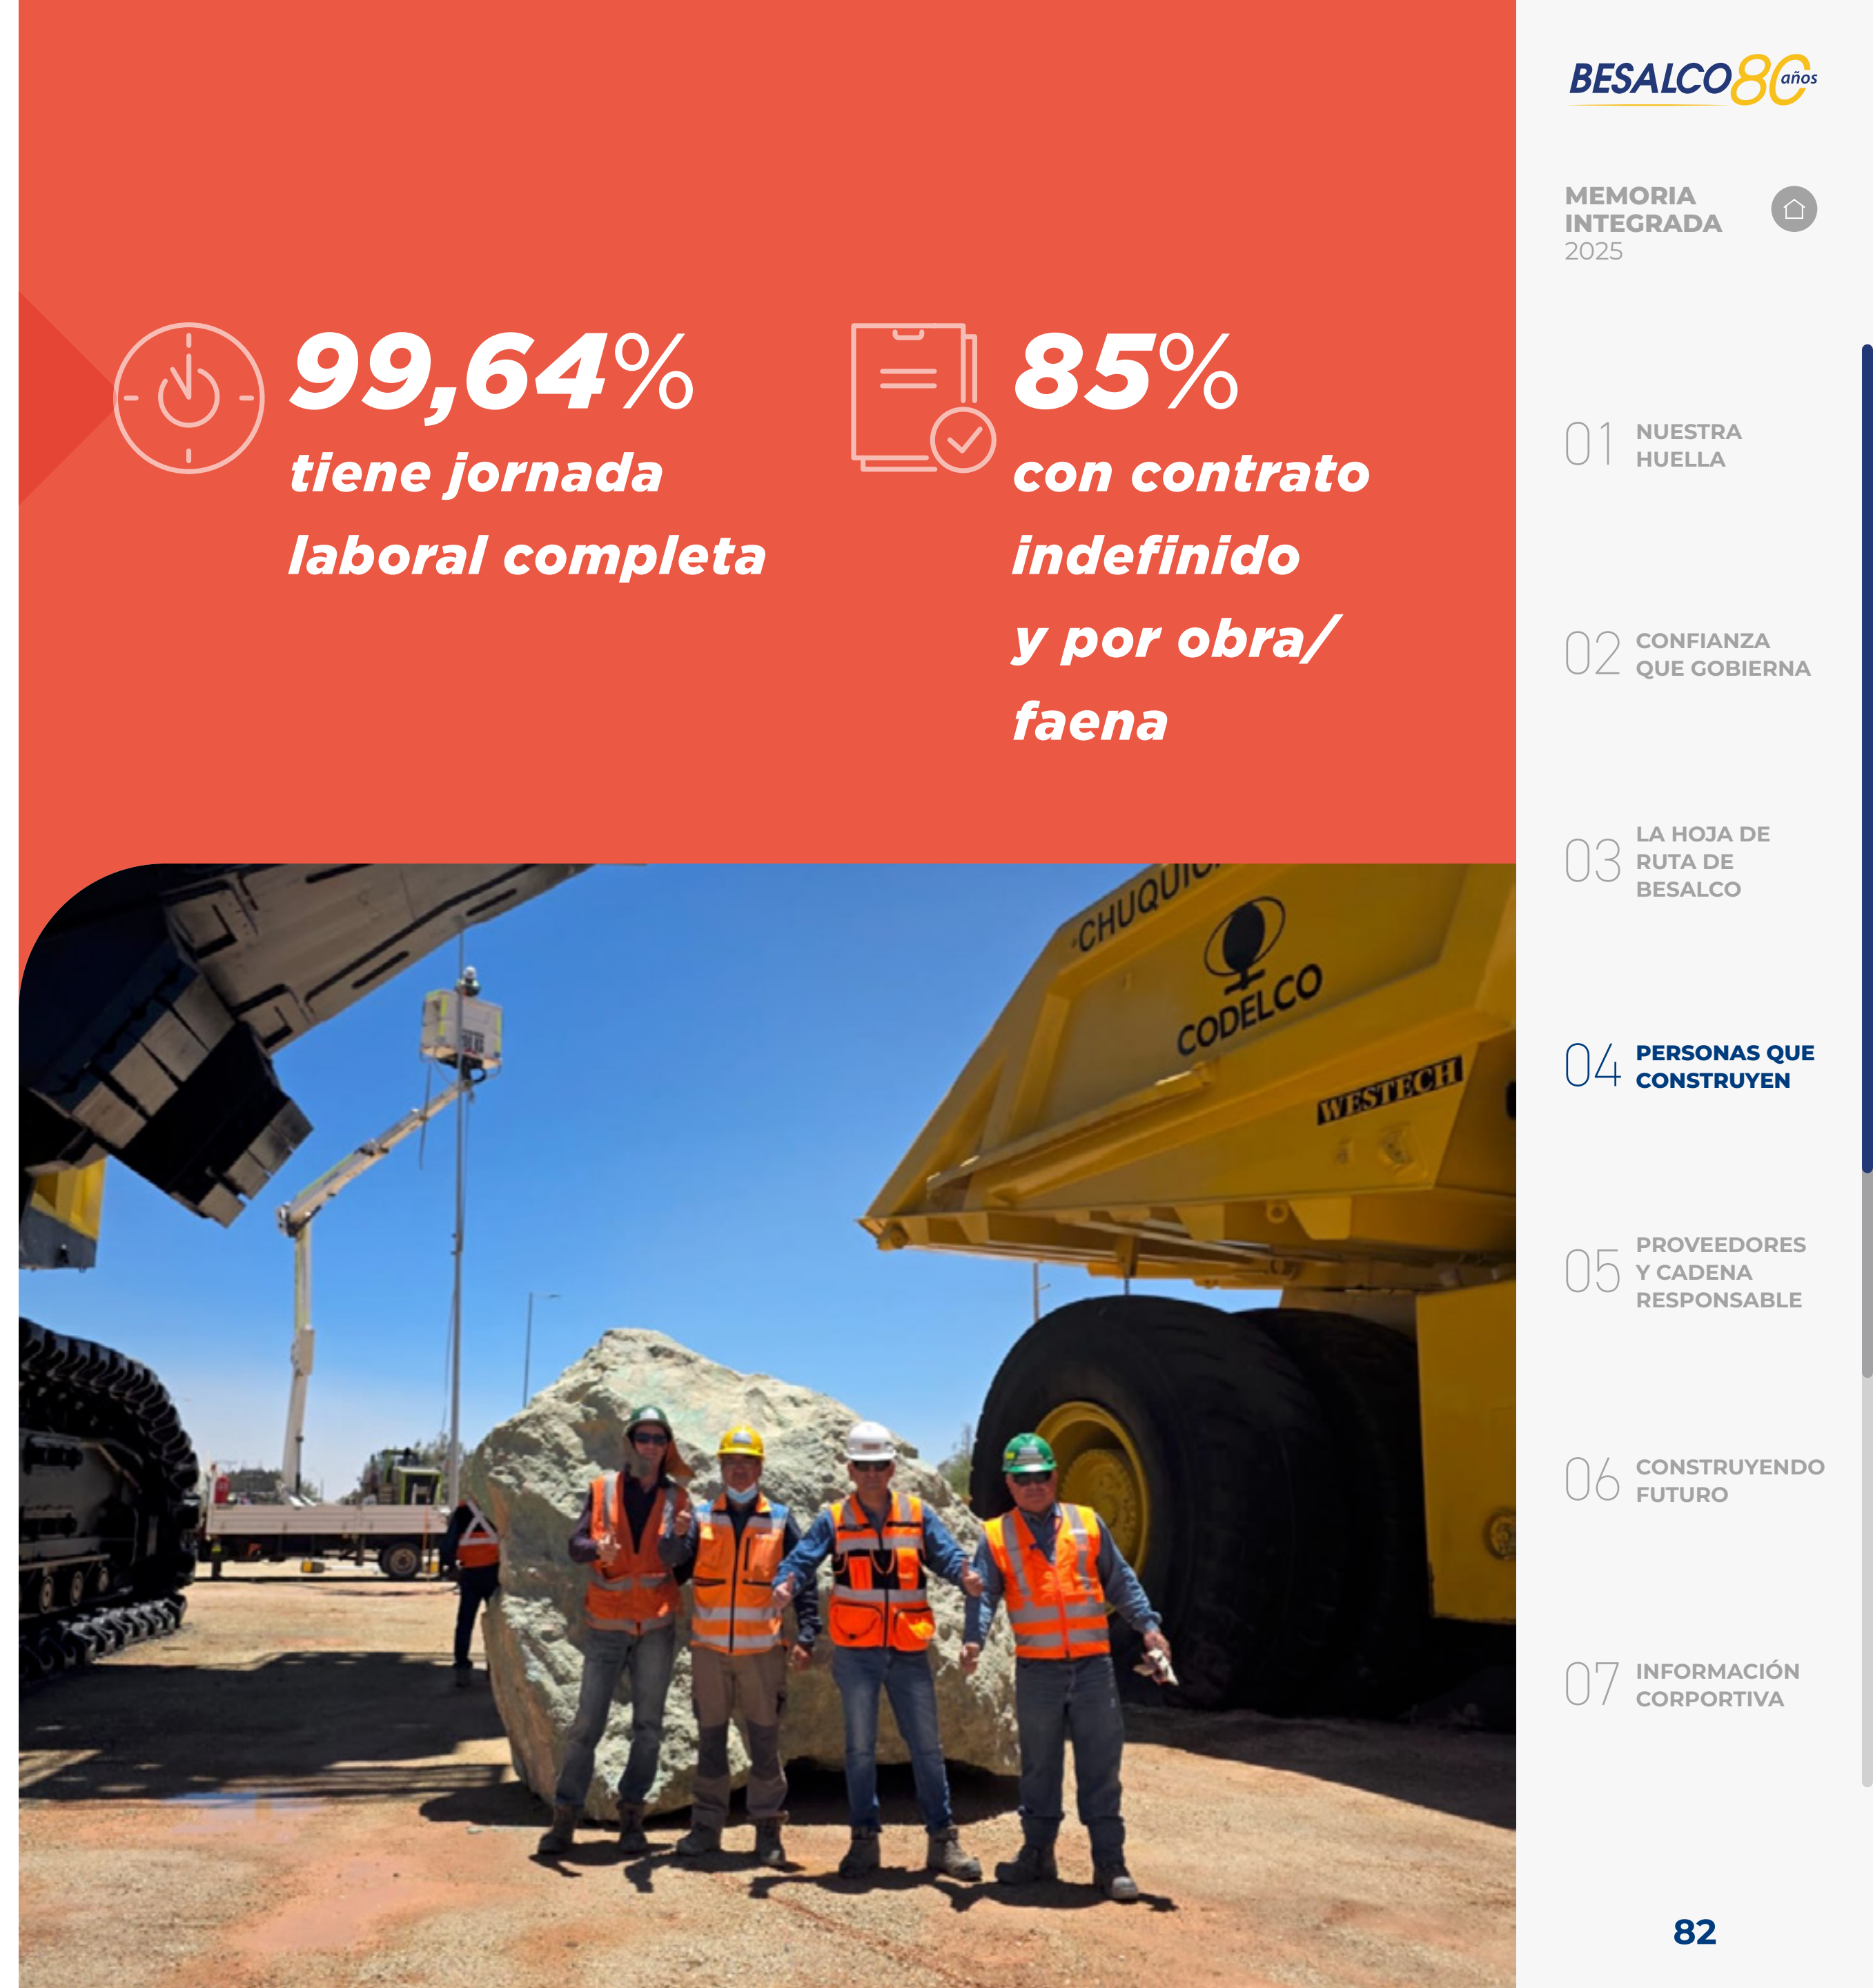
99,64%
tiene jornada laboral completa

85%
con contrato indefinido y por obra/ faena

CHUQUI
CODELCO
WESTECH

BESALCO 80 años

MEMORIA INTEGRADA 2025

01 NUESTRA HUELLA

02 CONFIANZA QUE GOBIERNA

03 LA HOJA DE RUTA DE BESALCO

04 PERSONAS QUE CONSTRUYEN

05 PROVEEDORES Y CADENA RESPONSABLE

06 CONSTRUYENDO FUTURO

07 INFORMACIÓN CORPORTIVA

82